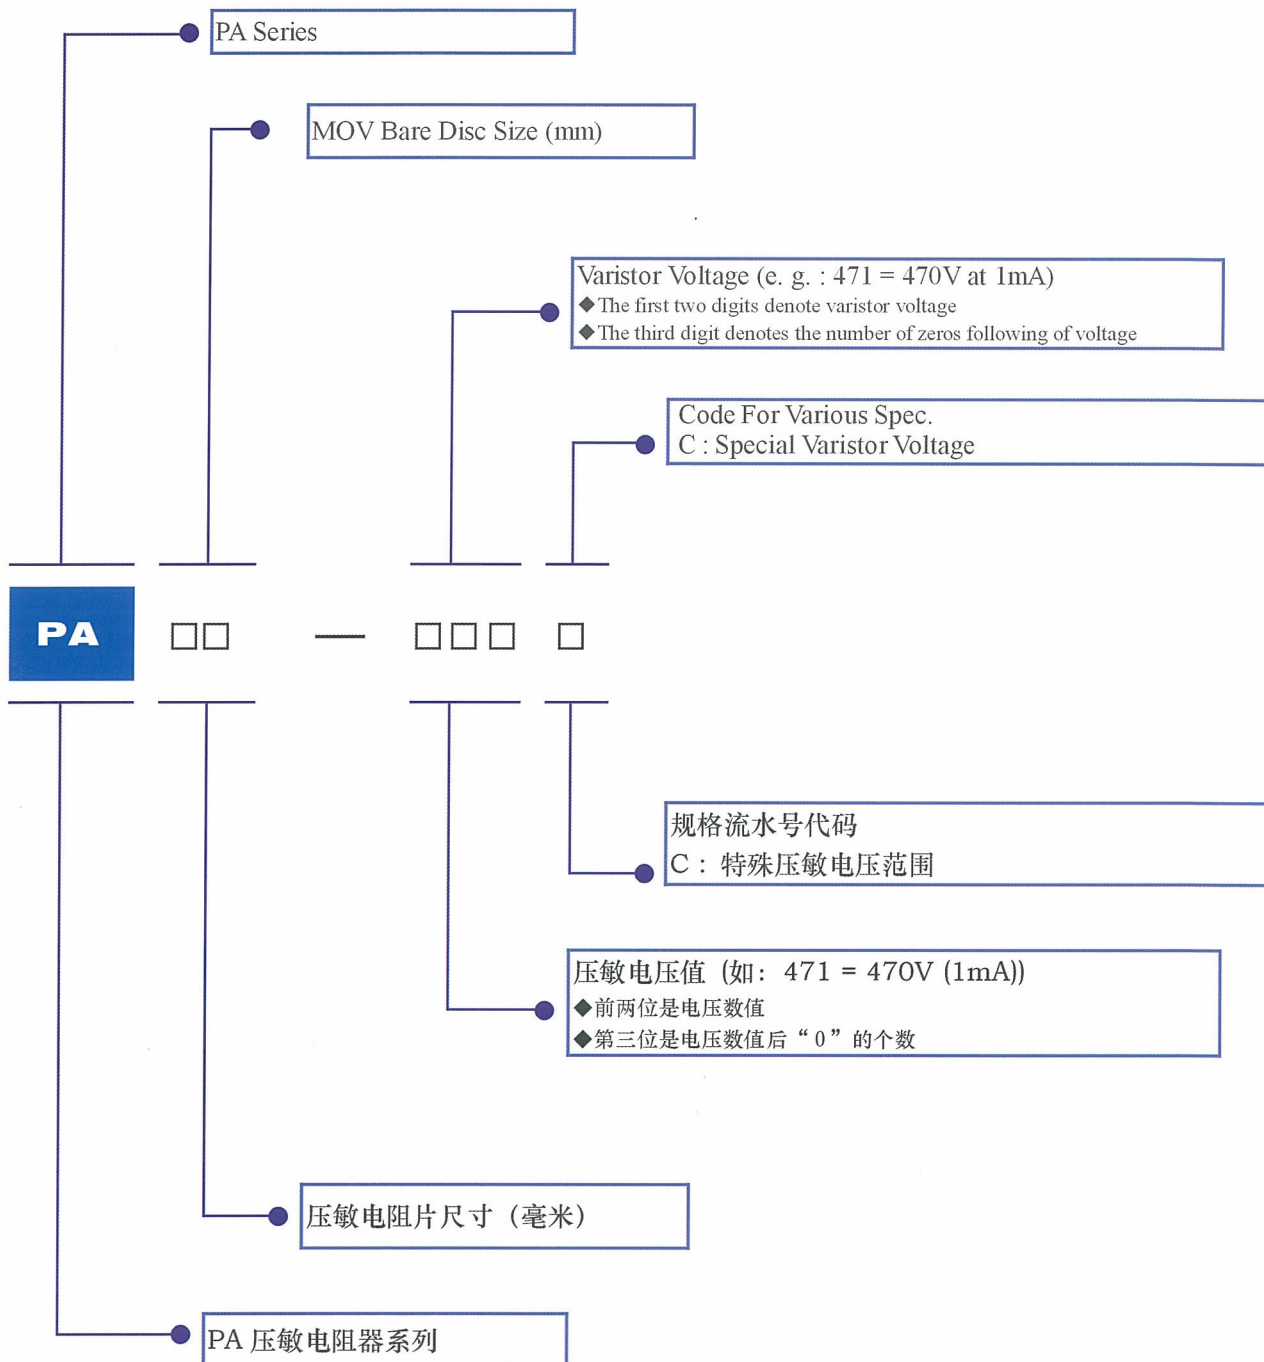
PA Series

MOV Bare Disc Size (mm)

Varistor Voltage (e. g. : 471 = 470V at 1mA)
◆The first two digits denote varistor voltage
◆The third digit denotes the number of zeros following of voltage

Code For Various Spec.
C : Special Varistor Voltage

PA □□ — □□□ □

规格流水号代码
C： 特殊压敏电压范围

压敏电压值（如： 471 = 470V (1mA))
◆前两位是电压数值
◆第三位是电压数值后“0”的个数

压敏电阻片尺寸（毫米）

PA 压敏电阻器系列